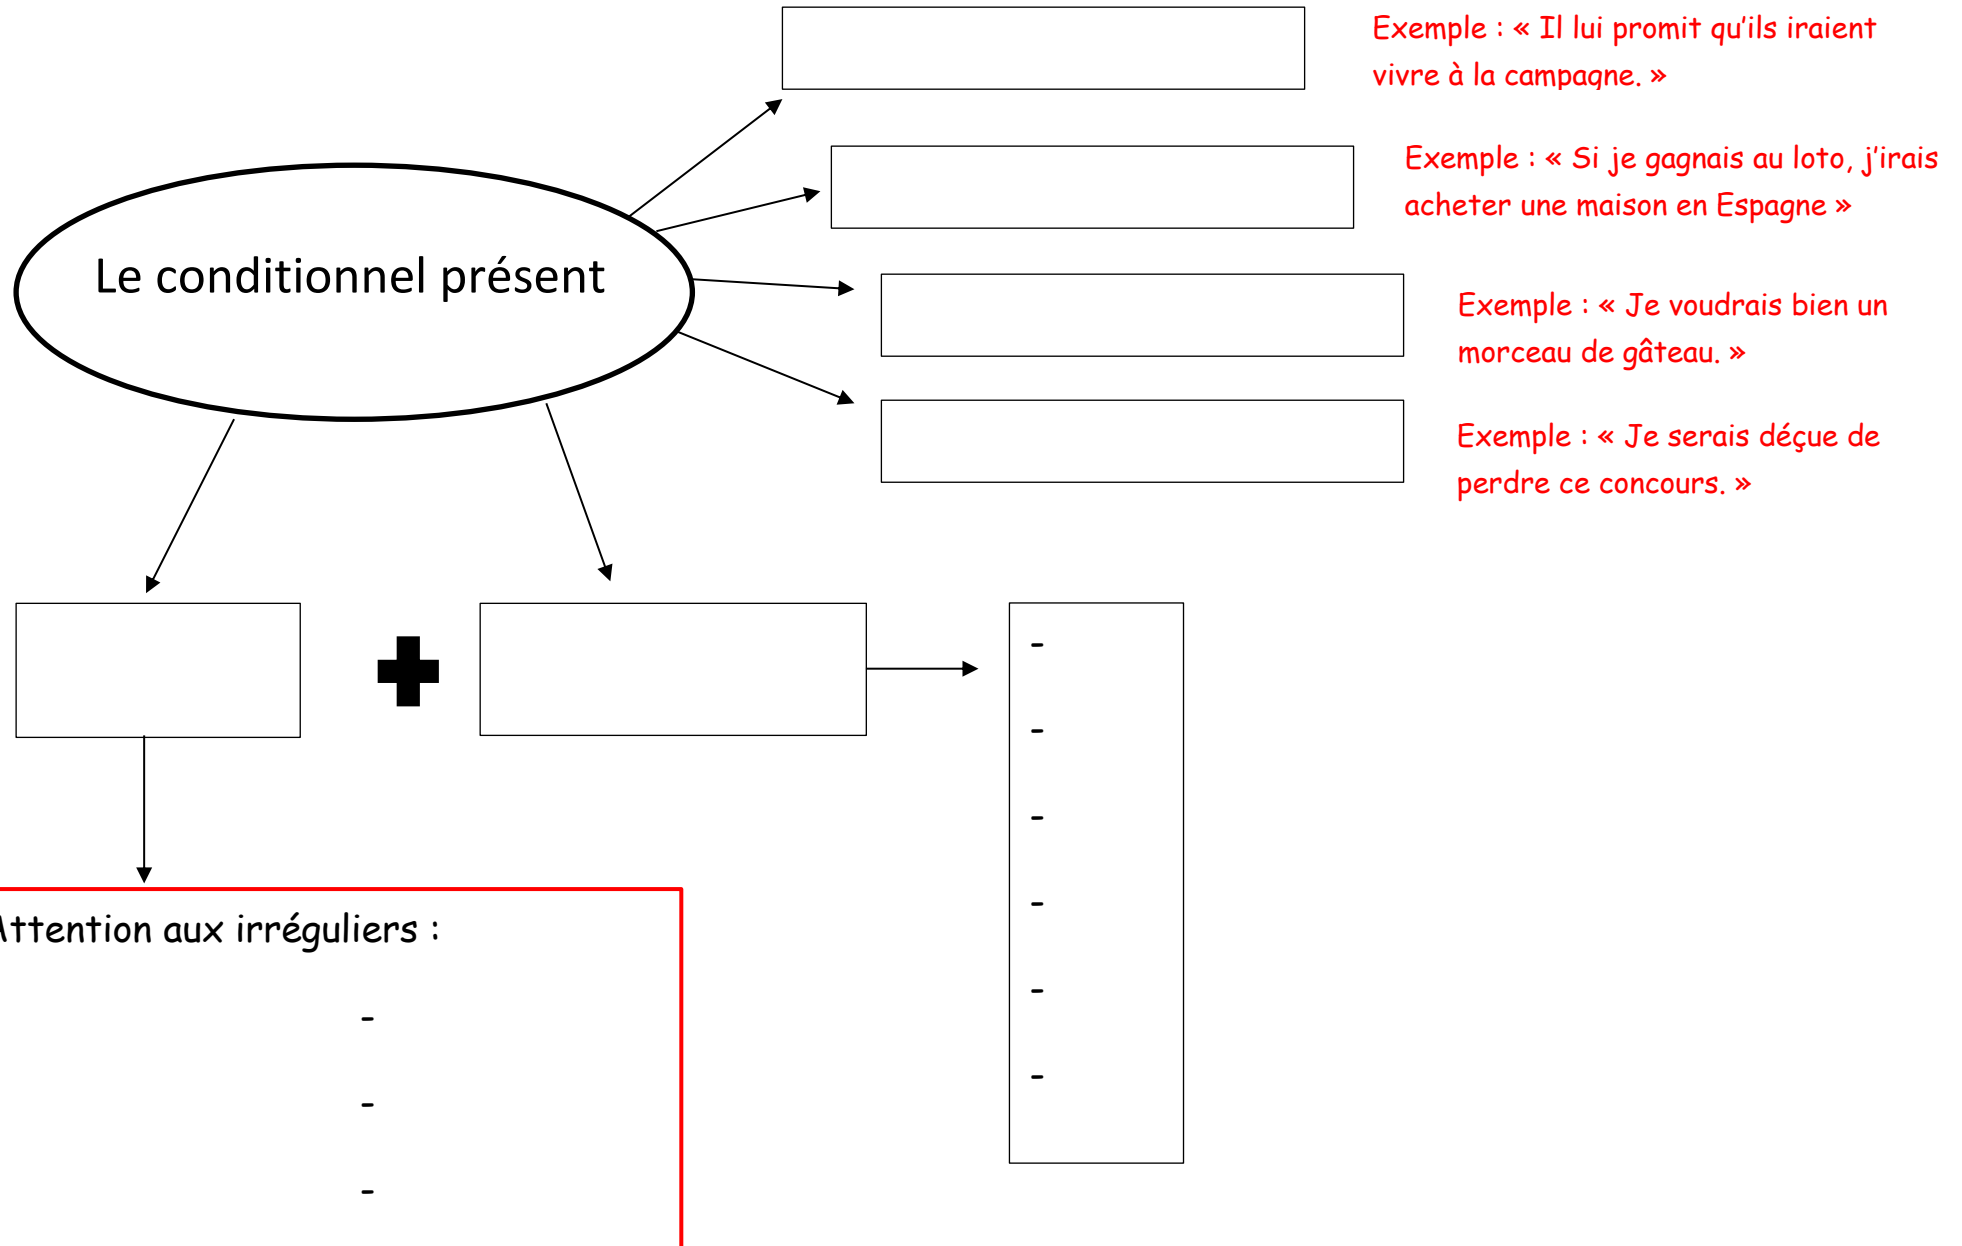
Le conditionnel présent

Exemple : « Il lui promit qu'ils iraient vivre à la campagne. »

Exemple : « Si je gagnais au loto, j'irais acheter une maison en Espagne »

Exemple : « Je voudrais bien un morceau de gâteau. »

Exemple : « Je serais déçue de perdre ce concours. »

-
-
-
-
-
-

ttention aux irréguliers :

-
-
-